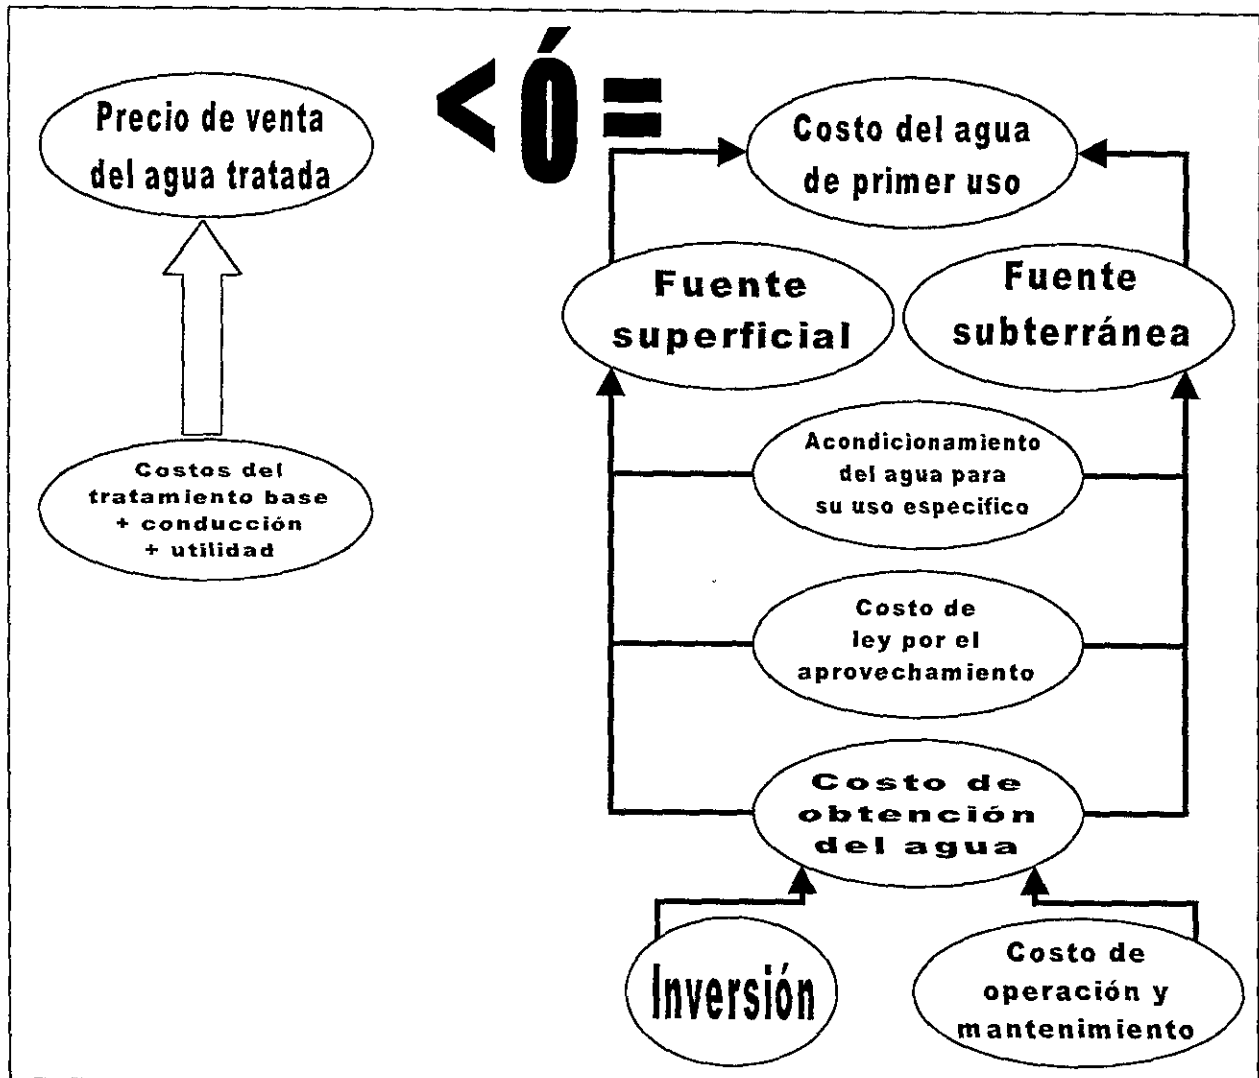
Precio de venta del agua tratada

< ó =

Costo del agua de primer uso

Fuente superficial

Fuente subterránea

Costos del tratamiento base + conducción + utilidad

Acondicionamiento del agua para su uso especifico

Costo de ley por el aprovechamiento

Costo de obtención del agua

Inversión

Costo de operación y mantenimiento